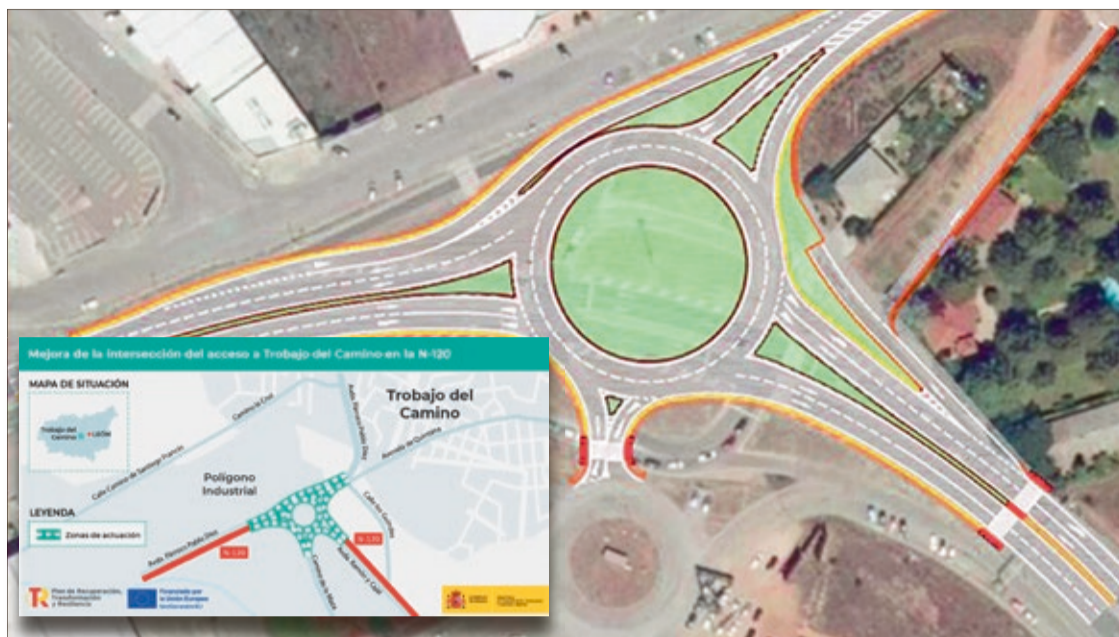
Mejora de la intersección del acceso a Trabajo del Camino en la N-120

MAPA DE SITUACIÓN

Trobajo del Camino

León

Trobajo del Camino

Polígono Industrial

Camino de la Cruz

Avda. Párroco Pablo Díez

Avenida de Quiñones

Calle Camino de Santiago Francés

Calle los Cerezales

LEYENDA

Zonas de actuación

N-120

N-120

Avda. Párroco Pablo Díez

Camino de la Mata

Avda. Ramón y Cajal

Plan de Recuperación, Transformación y Resiliencia

Financiado por la Unión Europea NextGenerationEU

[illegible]